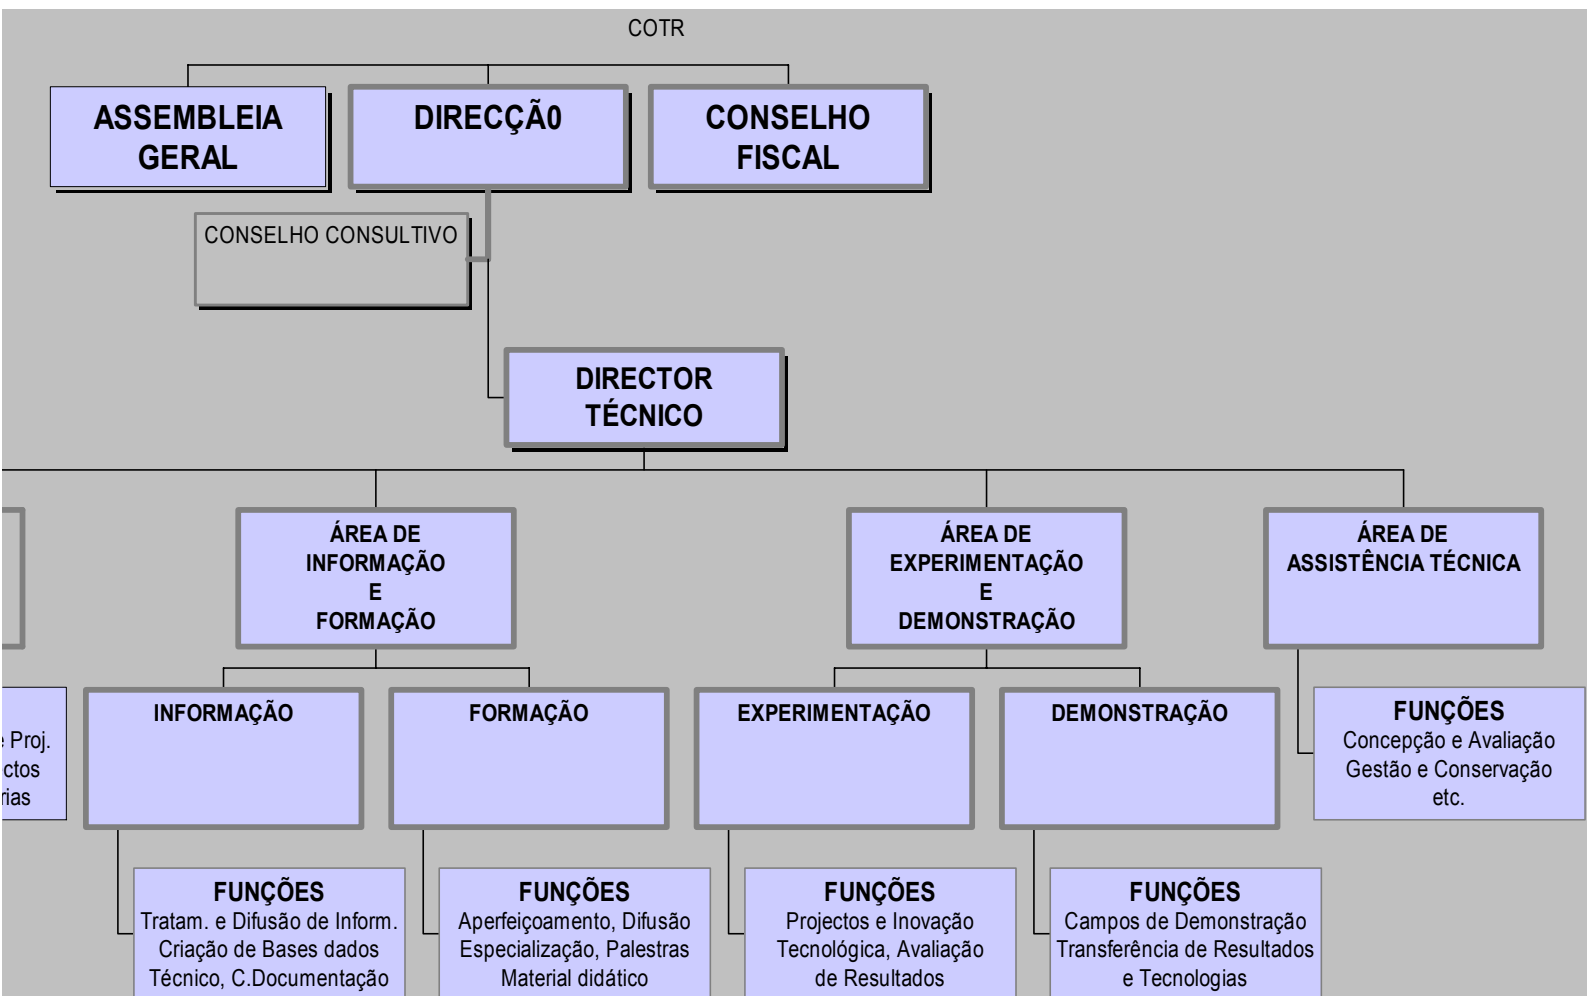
COTR

ASSEMBLEIA GERAL

DIRECÇÃ0

CONSELHO FISCAL

CONSELHO CONSULTIVO

DIRECTOR TÉCNICO

ÁREA DE INFORMAÇÃO E FORMAÇÃO

ÁREA DE EXPERIMENTAÇÃO E DEMONSTRAÇÃO

ÁREA DE ASSISTÊNCIA TÉCNICA

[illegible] Proj. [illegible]ctos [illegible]rias

INFORMAÇÃO

FORMAÇÃO

EXPERIMENTAÇÃO

DEMONSTRAÇÃO

FUNÇÕES
Concepção e Avaliação
Gestão e Conservação
etc.

FUNÇÕES
Tratam. e Difusão de Inform.
Criação de Bases dados
Técnico, C.Documentação

FUNÇÕES
Aperfeiçoamento, Difusão
Especialização, Palestras
Material didático

FUNÇÕES
Projectos e Inovação
Tecnológica, Avaliação
de Resultados

FUNÇÕES
Campos de Demonstração
Transferência de Resultados
e Tecnologias